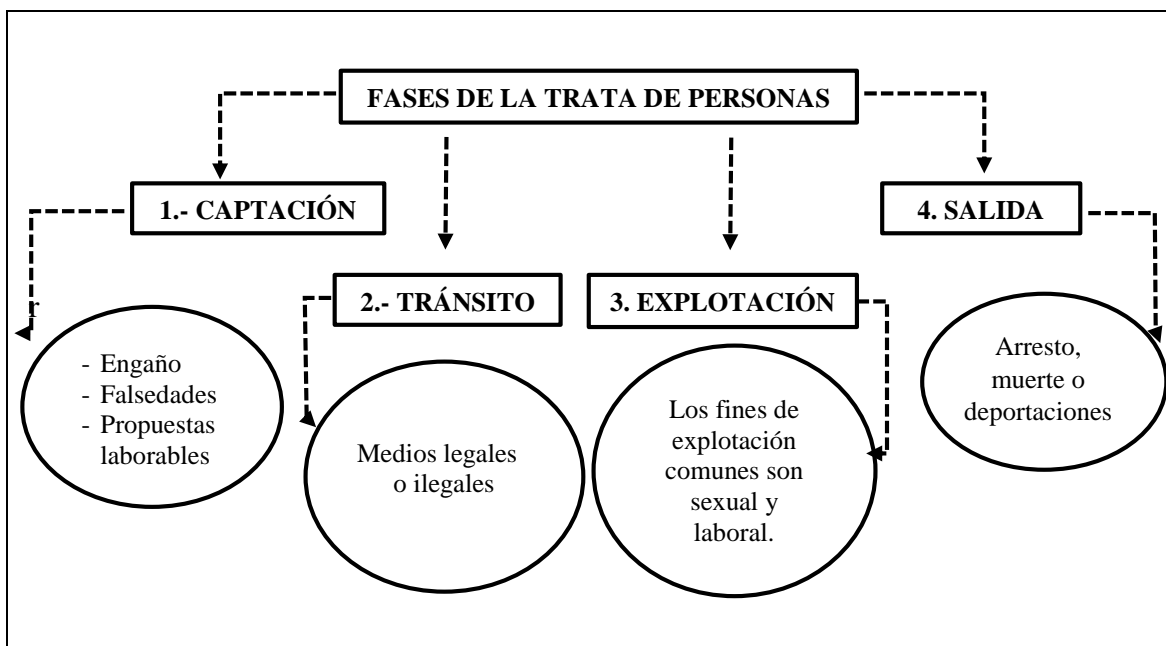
FASES DE LA TRATA DE PERSONAS

1.- CAPTACIÓN

- Engaño
- Falsedades
- Propuestas laborables

2.- TRÁNSITO

Medios legales o ilegales

3. EXPLOTACIÓN

Los fines de explotación comunes son sexual y laboral.

4. SALIDA

Arresto, muerte o deportaciones